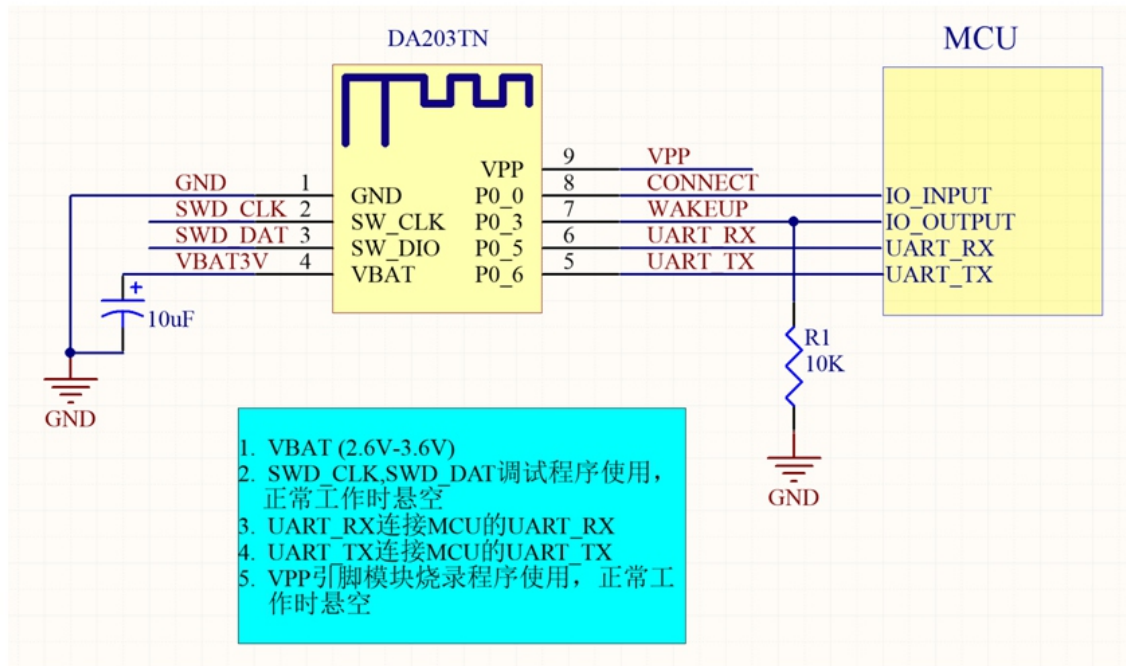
DA203TN

MCU

GND 1 GND
SWD_CLK 2 SW_CLK
SWD_DAT 3 SW_DIO
VBAT3V 4 VBAT

VPP 9 VPP
P0_0 8 CONNECT
P0_3 7 WAKEUP
P0_5 6 UART_RX
P0_6 5 UART_TX

IO_INPUT
IO_OUTPUT
UART_RX
UART_TX

+
10uF

GND

R1
10K

GND

1. VBAT (2.6V-3.6V)
2. SWD_CLK,SWD_DAT调试程序使用，正常工作时悬空
3. UART_RX连接MCU的UART_RX
4. UART_TX连接MCU的UART_TX
5. VPP引脚模块烧录程序使用，正常工作时悬空